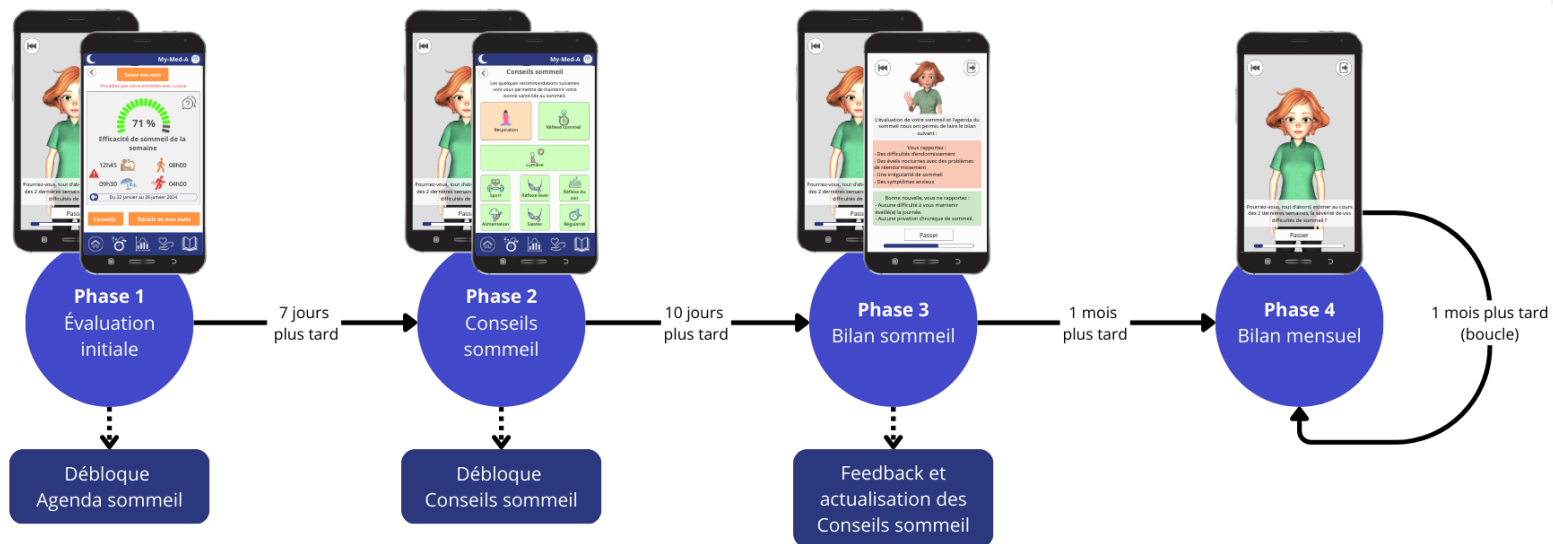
My-Med-A

Saisir ma nuit

Visualisez vos entretiens avec Louise

71 %

Efficacité de sommeil de la semaine

12h45

08h00

09h00

04h00

Du 22 janvier au 28 janvier 2024

Conseils

Détails de mes nuits

Pourriez-vous, tout d'abord, des 2 dernières semaines difficultés de

Passer

Phase 1
Évaluation initiale

7 jours plus tard

Débloque Agenda sommeil

My-Med-A

Conseils sommeil

Les quelques recommandations suivantes vont vous permettre de maintenir votre bonne santé liée au sommeil.

Respiration

Réflexe sommeil

Lumière

Sport

Réflexe lever

Réflexe du soir

Alimentation

Siestes

Régularité

Pourriez-vous, tout d'abord, des 2 dernières semaines difficultés de

Passer

Phase 2
Conseils sommeil

10 jours plus tard

Débloque Conseils sommeil

L'évaluation de votre sommeil et l'agenda du sommeil nous ont permis de faire le bilan suivant :

Vous rapportez :
- Des difficultés d'endormissement
- Des éveils nocturnes avec des problèmes de rendormissement
- Une irrégularité de sommeil
- Des symptômes anxieux

Bonne nouvelle, vous ne rapportez :
- Aucune difficulté à vous maintenir éveillé(e) la journée.
- Aucune privation chronique de sommeil.

Passer

Pourriez-vous, tout d'abord, des 2 dernières semaines difficultés de

Passer

Phase 3
Bilan sommeil

1 mois plus tard

Feedback et actualisation des Conseils sommeil

Pourriez-vous, tout d'abord, estimer au cours des 2 dernières semaines, la sévérité de vos difficultés de sommeil ?

Passer

Phase 4
Bilan mensuel

1 mois plus tard (boucle)